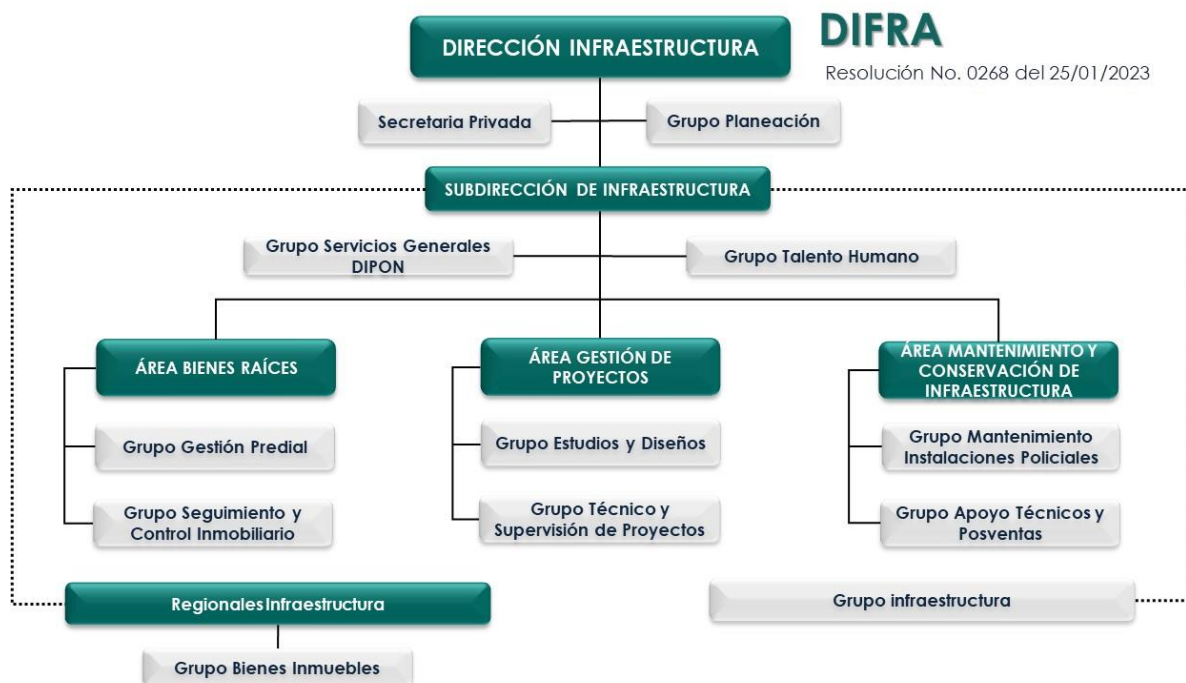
DIRECCIÓN INFRAESTRUCTURA

DIFRA

Resolución No. 0268 del 25/01/2023

Secretaria Privada

Grupo Planeación

SUBDIRECCIÓN DE INFRAESTRUCTURA

Grupo Servicios Generales DIPON

Grupo Talento Humano

ÁREA BIENES RAÍCES

Grupo Gestión Predial

Grupo Seguimiento y Control Inmobiliario

ÁREA GESTIÓN DE PROYECTOS

Grupo Estudios y Diseños

Grupo Técnico y Supervisión de Proyectos

ÁREA MANTENIMIENTO Y CONSERVACIÓN DE INFRAESTRUCTURA

Grupo Mantenimiento Instalaciones Policiales

Grupo Apoyo Técnicos y Posventas

Regionales Infraestructura

Grupo Bienes Inmuebles

Grupo infraestructura